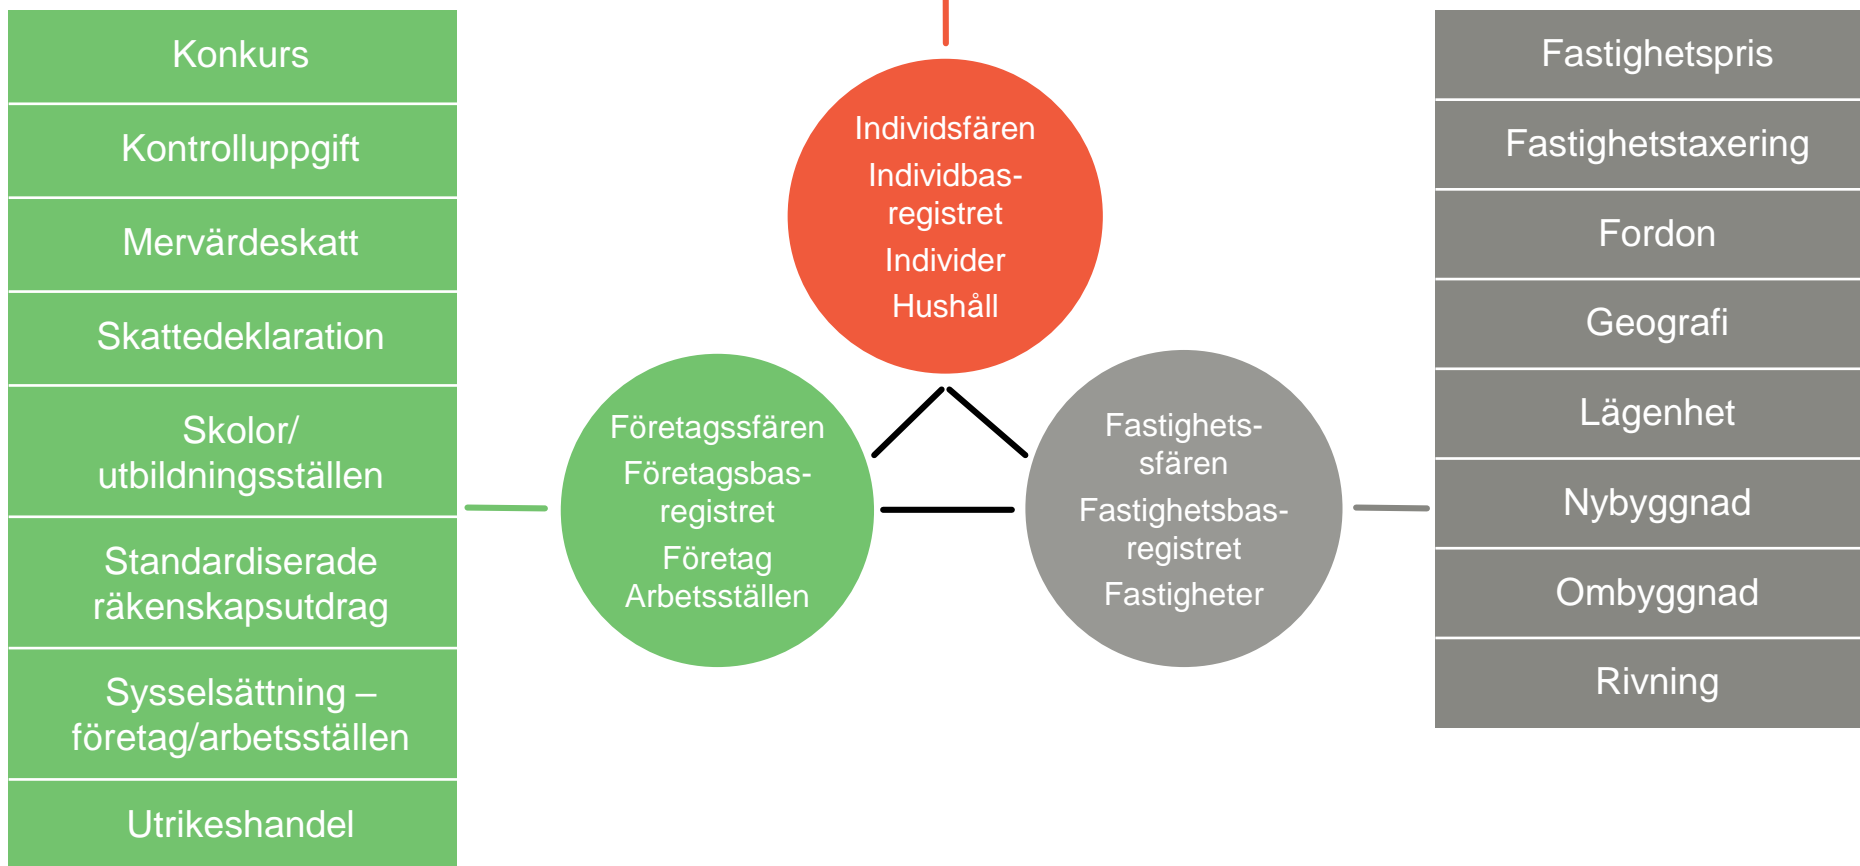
Konkurs

Kontrolluppgift

Mervärdeskatt

Skattedeklaration

Skolor/ utbildningsställen

Standardiserade räkenskapsutdrag

Sysselsättning – företag/arbetsställen

Utrikeshandel

Individsfären
Individbasregistret
Individer
Hushåll

Företagssfären
Företagsbasregistret
Företag
Arbetsställen

Fastighetssfären
Fastighetsbasregistret
Fastigheter

Fastighetspris

Fastighetstaxering

Fordon

Geografi

Lägenhet

Nybyggnad

Ombyggnad

Rivning